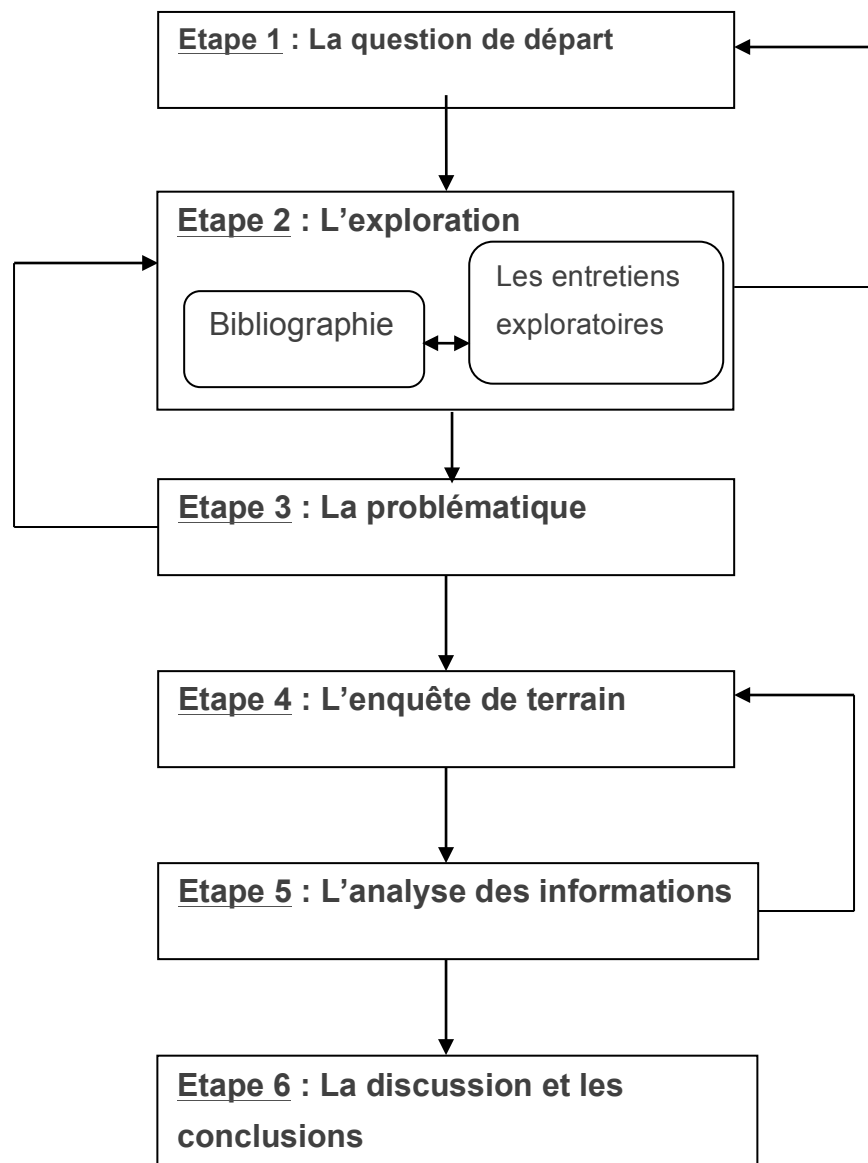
Etape 1 : La question de départ

Etape 2 : L'exploration

Bibliographie

Les entretiens exploratoires

Etape 3 : La problématique

Etape 4 : L'enquête de terrain

Etape 5 : L'analyse des informations

Etape 6 : La discussion et les conclusions